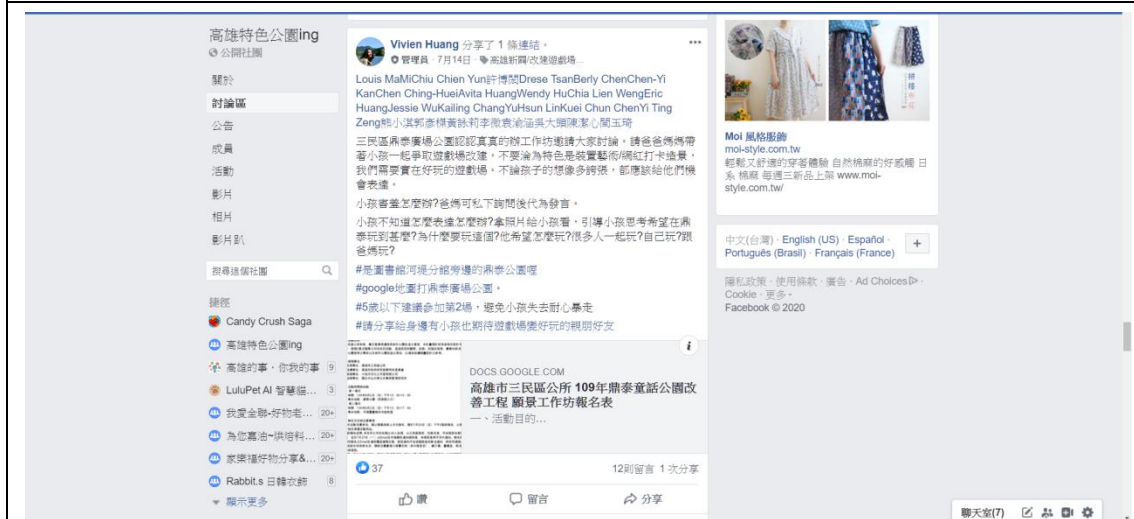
高雄特色公園ing
公開社團

關於
討論區
公告
成員
活動
影片
相片
影片趴

搜尋這個社團

捷徑
Candy Crush Saga
高雄特色公園ing
高雄的事，你我的事 9
LuluPet AI 智慧貓... 3
我愛金融-好物老... 20+
為您嘉油~烘焙料... 20+
家樂福好物分享&... 20+
Rabbit.s 日韓衣飾 8
顯示更多

Vivien Huang 分享了 1 條連結。
管理員 · 7月14日 · 高雄新聞/改建遊戲場...

Louis MaMiChiu Chien Yun許博閔Drese TsanBerly ChenChen-Yi KanChen Ching-HueiAvita HuangWendy HuChia Lien WengEric HuangJessie WuKailing ChangYuHsun LinKuei Chun ChenYi Ting Zeng賴小淇郭奎棋黃詠莉李徵真渝涵吳大珊陳潔心聞玉琦

三民區鼎泰廣場公園認認真真的辦工作坊邀請大家討論。請爸爸媽媽帶著小孩一起爭取遊戲場改建。不要淪為特色是裝置藝術網紅打卡造景，我們需要實在好玩的遊戲場。不論孩子的想像多誇張，都應該給他們機會表達。

小孩害羞怎麼辦?爸媽可私下詢問後代為發言。

小孩不知道怎麼表達怎麼辦?拿照片給小孩看，引導小孩思考希望在鼎泰玩到甚麼?為什麼要玩這個?他希望怎麼玩?很多人一起玩?自己玩?跟爸媽玩?

#是圖書館河堤分館旁邊的鼎泰公園喔
#google地圖打鼎泰廣場公園。
#5歲以下建議參加第2場，避免小孩失去耐心暴走
#請分享給身邊有小孩也期待遊戲場變好玩的親朋好友

DOCS.GOOGLE.COM
高雄市三民區公所 109年鼎泰童話公園改善工程 願景工作坊報名表
一、活動目的...

37
12則留言 1 次分享
讚
留言
分享

Moi 風格服飾
moi-style.com.tw
輕鬆又舒適的穿著體驗 自然棉麻的好感觸 日系 棉麻 每週三新品上架 www.moi-style.com.tw/

中文(台灣) · English (US) · Español · Português (Brasil) · Français (France)
+

隱私政策 · 使用條款 · 廣告 · Ad Choices · Cookie · 更多 ·
Facebook © 2020

聊天室(7)